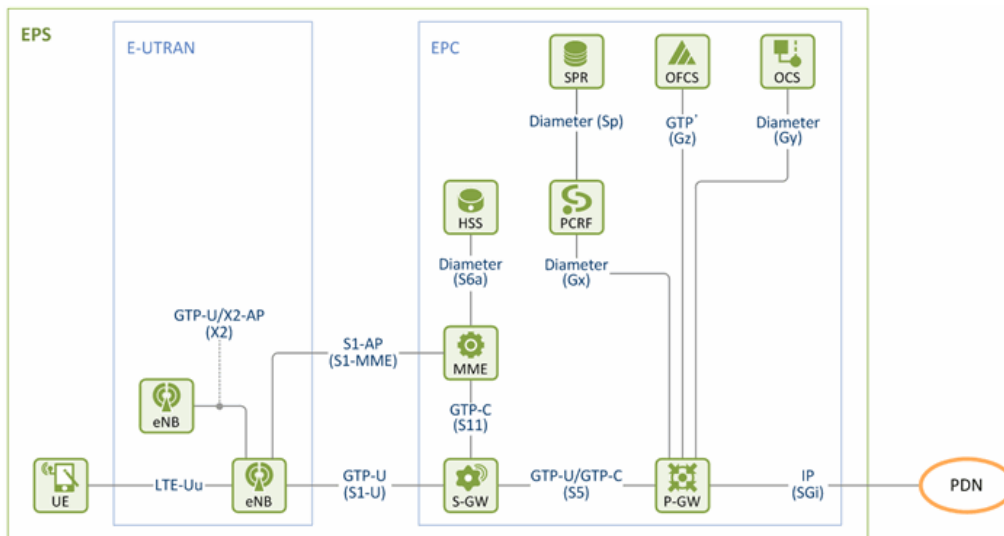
EPS

E-UTRAN

EPC

SPR

OFCS

OCS

Diameter (Sp)

GTP'
(Gz)

Diameter
(Gy)

HSS

PCRF

Diameter
(S6a)

Diameter
(Gx)

GTP-U/X2-AP
(X2)

S1-AP
(S1-MME)

MME

eNB

GTP-C
(S11)

UE

LTE-Uu

eNB

GTP-U
(S1-U)

S-GW

GTP-U/GTP-C
(S5)

P-GW

IP
(SGi)

PDN